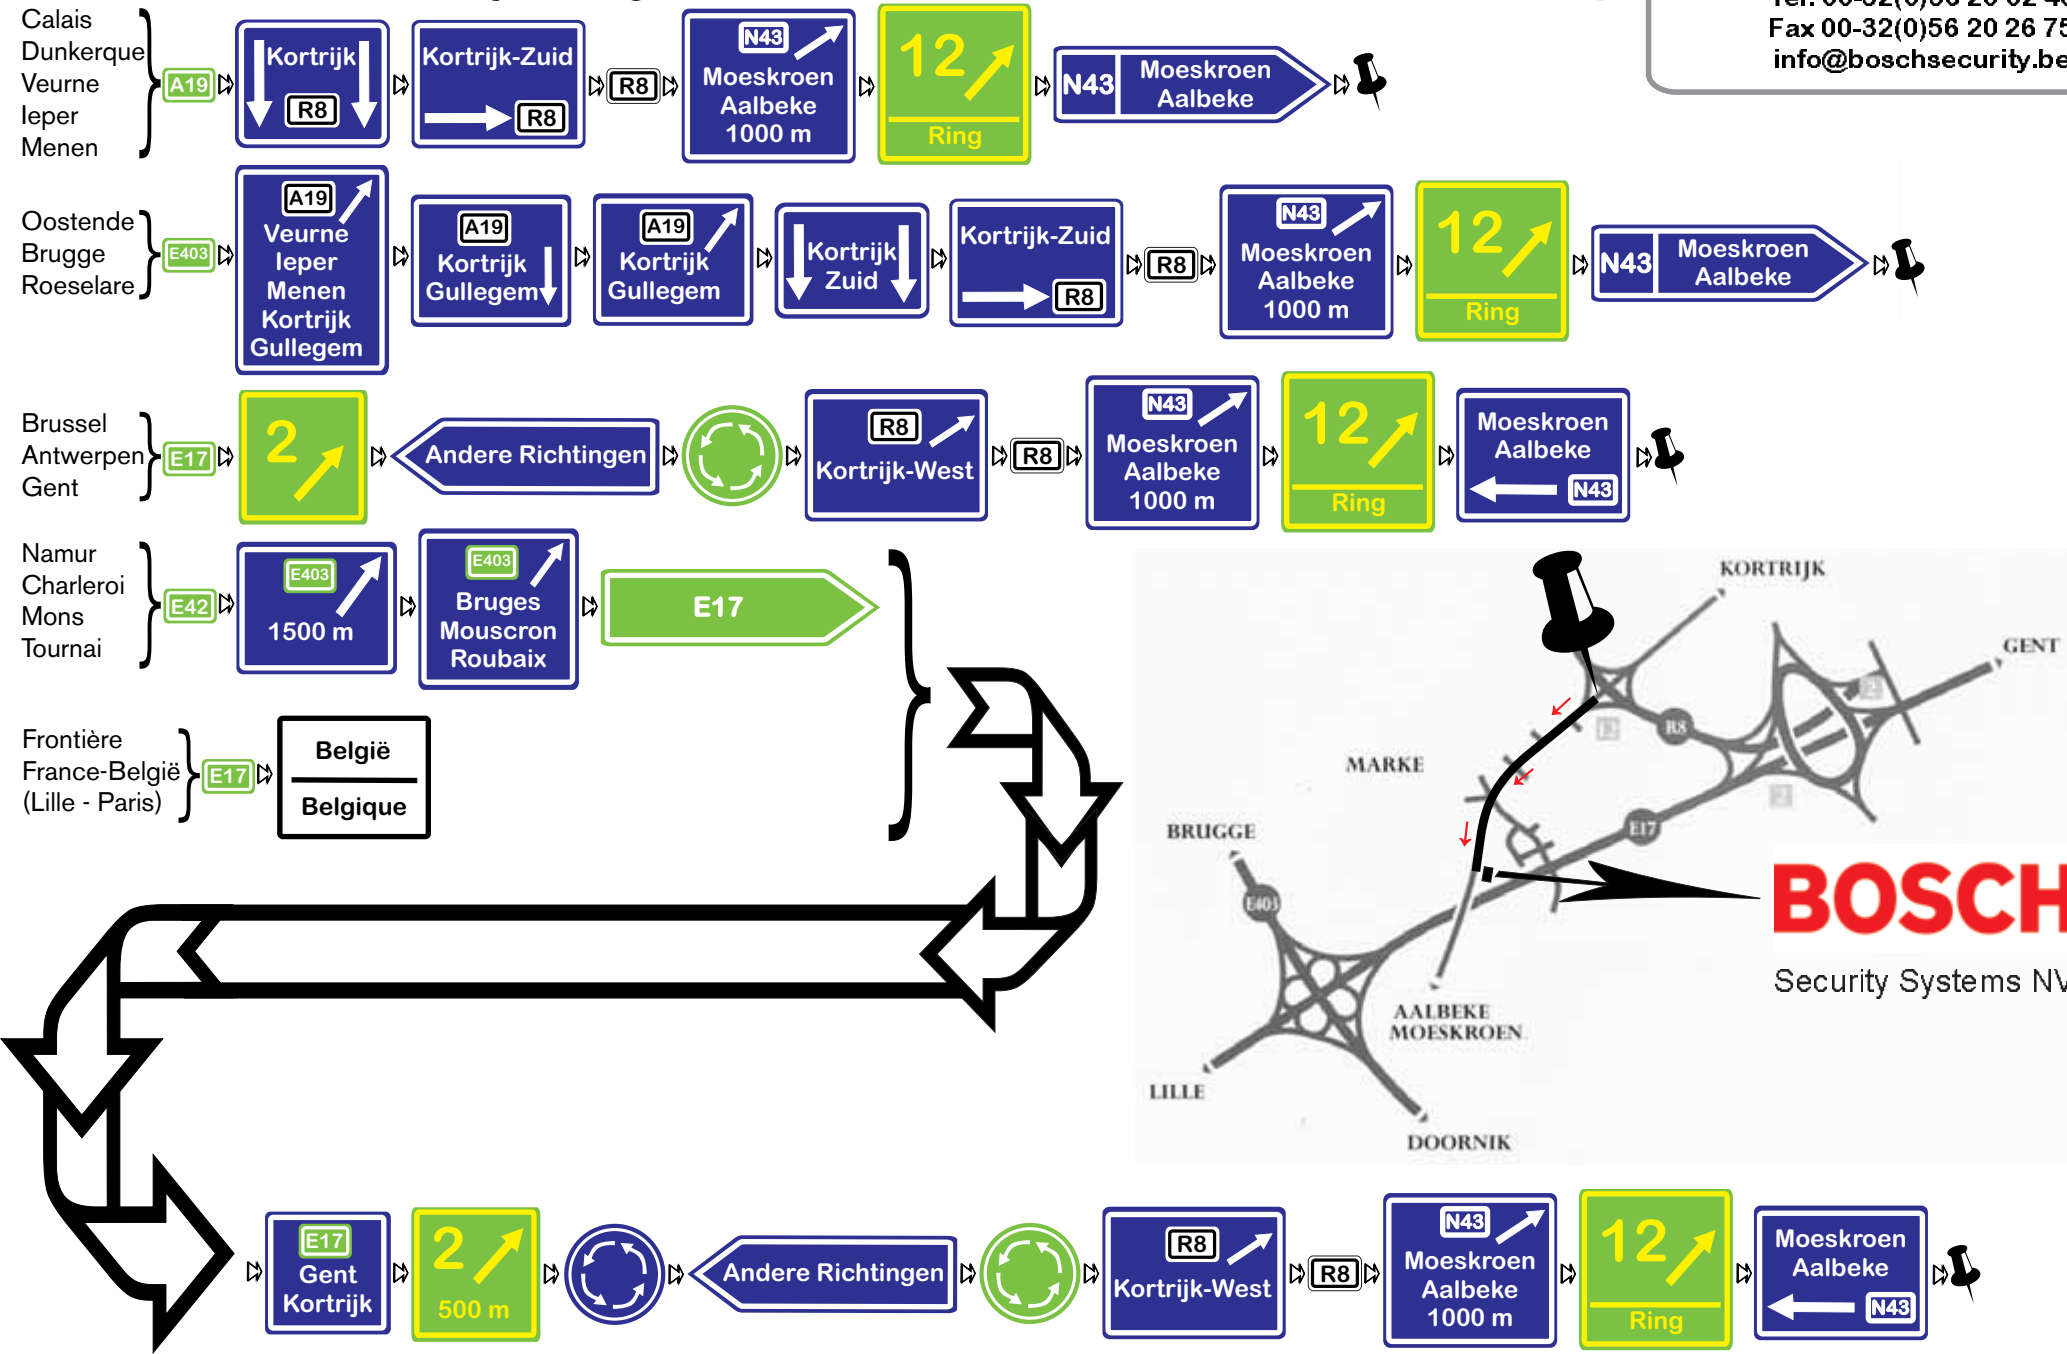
Calais
Dunkerque
Veurne
Ieper
Menen
A19
Kortrijk R8
Kortrijk-Zuid R8
R8
N43 Moeskroen Aalbeke 1000 m
12 Ring
N43 Moeskroen Aalbeke

Tel. 00-32(0)56 20 02 4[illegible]
Fax 00-32(0)56 20 26 75
info@boschsecurity.be

Oostende
Brugge
Roeselare
E403
A19 Veurne Ieper Menen Kortrijk Gullegem
A19 Kortrijk Gullegem
A19 Kortrijk Gullegem
Kortrijk Zuid
Kortrijk-Zuid R8
R8
N43 Moeskroen Aalbeke 1000 m
12 Ring
N43 Moeskroen Aalbeke

Brussel
Antwerpen
Gent
E17
2
Andere Richtingen
R8 Kortrijk-West
R8
N43 Moeskroen Aalbeke 1000 m
12 Ring
Moeskroen Aalbeke N43

Namur
Charleroi
Mons
Tournai
E42
E403 1500 m
E403 Bruges Mouscron Roubaix
E17

Frontière
France-België
(Lille - Paris)
E17
België
Belgique

KORTRIJK
GENT
MARKE
BRUGGE
R8
E17
E403
AALBEKE
MOESKROEN
LILLE
DOORNIK

BOSCH
Security Systems NV

E17 Gent Kortrijk
2 500 m
Andere Richtingen
R8 Kortrijk-West
R8
N43 Moeskroen Aalbeke 1000 m
12 Ring
Moeskroen Aalbeke N43